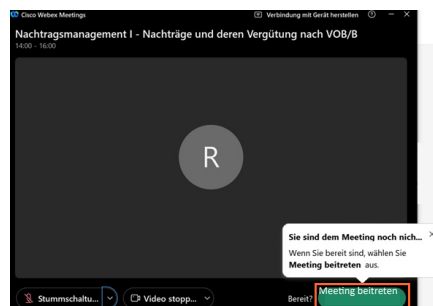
Cisco Webex Meetings

Verbindung mit Gerät herstellen

Nachtragsmanagement I - Nachträge und deren Vergütung nach VOB/B

14:00 – 16:00

R

Sie sind dem Meeting noch nich...

Wenn Sie bereit sind, wählen Sie **Meeting beitreten** aus.

Stummschaltu...

Video stopp...

Bereit?

Meeting beitreten